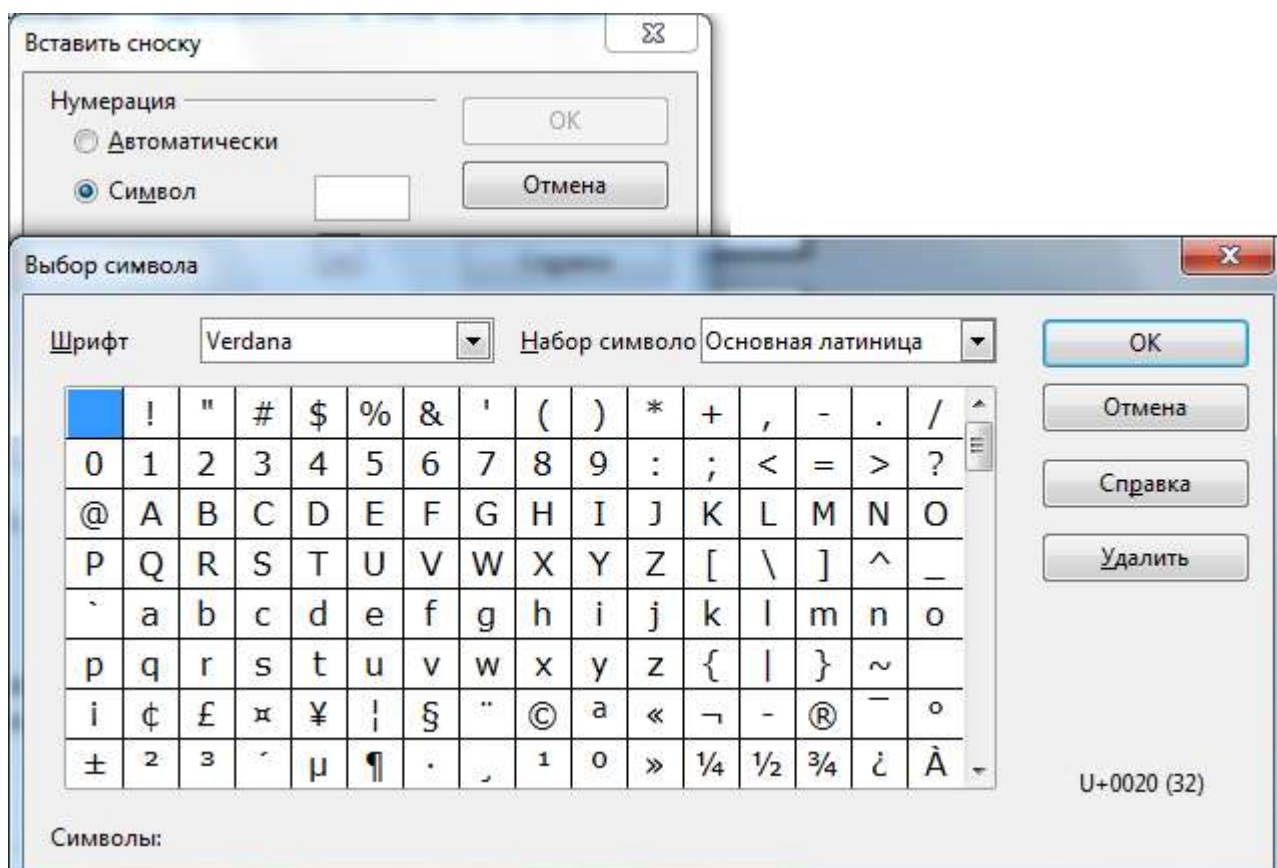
Вставить сноску

Нумерация

Автоматически

Символ

OK

Отмена

Выбор символа

Шрифт Verdana

Набор символо Основная латиница

OK

Отмена

Справка

Удалить

|   | ! | " | # | $ | % | & | ' | ( | ) | * | + | , | - | . | / |
|---|---|---|---|---|---|---|---|---|---|---|---|---|---|---|---|
| 0 | 1 | 2 | 3 | 4 | 5 | 6 | 7 | 8 | 9 | : | ; | < | = | > | ? |
| @ | A | B | C | D | E | F | G | H | I | J | K | L | M | N | O |
| P | Q | R | S | T | U | V | W | X | Y | Z | [ | \ | ] | ^ | _ |
| ` | a | b | c | d | e | f | g | h | i | j | k | l | m | n | o |
| p | q | r | s | t | u | v | w | x | y | z | { | \| | } | ~ |   |
| ¡ | ¢ | £ | ¤ | ¥ | ¦ | § | ¨ | © | ª | « | ¬ | - | ® | ¯ | ° |
| ± | ² | ³ | ´ | µ | ¶ | · | ¸ | ¹ | º | » | ¼ | ½ | ¾ | ¿ | À |

U+0020 (32)

Символы: